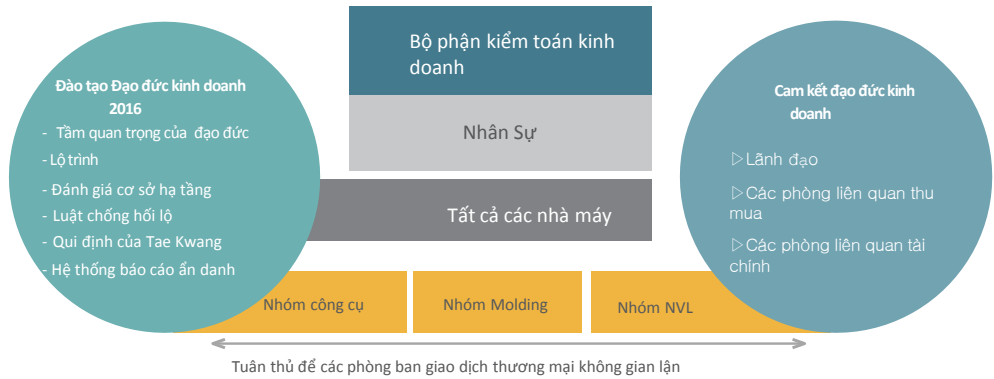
Đào tạo Đạo đức kinh doanh 2016

- Tầm quan trọng của đạo đức
- Lộ trình
- Đánh giá cơ sở hạ tầng
- Luật chống hối lộ
- Qui định của Tae Kwang
- Hệ thống báo cáo ẩn danh

Bộ phận kiểm toán kinh doanh

Nhân Sự

Tất cả các nhà máy

Nhóm công cụ

Nhóm Molding

Nhóm NVL

Cam kết đạo đức kinh doanh

▷Lãnh đạo

▷Các phòng liên quan thu mua

▷Các phòng liên quan tài chính

Tuân thủ để các phòng ban giao dịch thương mại không gian lận